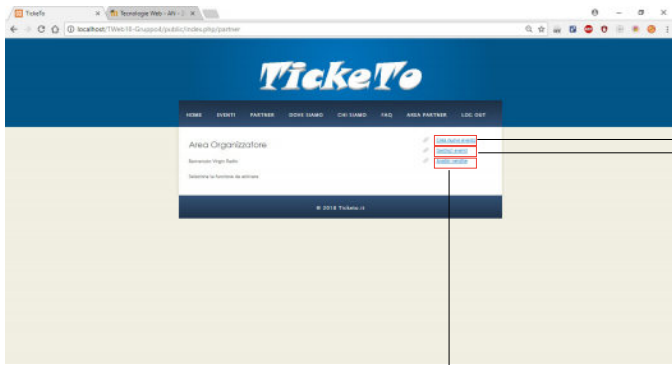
TickeTo
Tecnologie Web - AN
localhost/TWeb-18-Gruppo4/public/index.php/partner

TickeTo

HOME EVENTI PARTNER DOVE SIAMO CHI SIAMO FAQ AREA PARTNER LOG OUT

Area Organizzatore

Benvenuto Virgin Radio

Seleziona la funzione da attivare

Crea nuovo evento
Gestisci eventi
Analisi vendite

© 2018 Ticketo.it